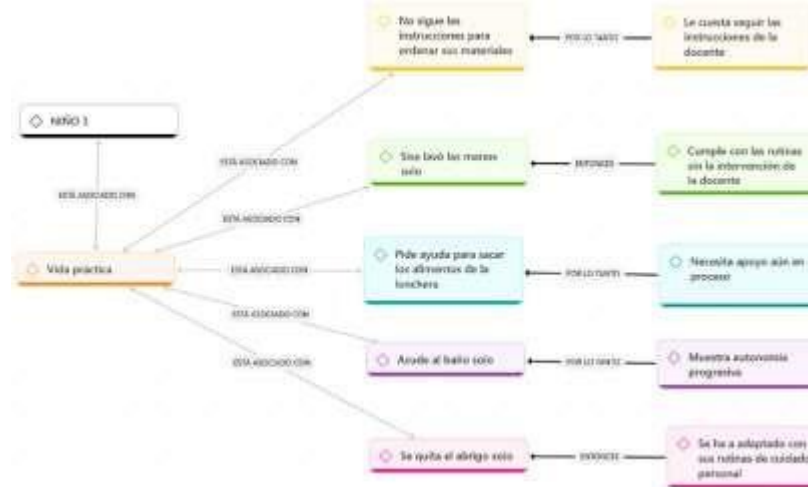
NIÑO 1

ESTÁ ASOCIADO CON

Vida práctica

ESTÁ ASOCIADO CON

No sigue las instrucciones para ordenar sus materiales

POR LO TANTO

Le cuesta seguir las instrucciones de la docente

ESTÁ ASOCIADO CON

Sino lavó las manos solo

ENTONCES

Cumple con las rutinas sin la intervención de la docente

ESTÁ ASOCIADO CON

Pide ayuda para sacar los alimentos de la lonchera

POR LO TANTO

Necesita apoyo aún en proceso

ESTÁ ASOCIADO CON

Acude al baño solo

POR LO TANTO

Muestra autonomía progresiva

ESTÁ ASOCIADO CON

Se quita el abrigo solo

ENTONCES

Se ha adaptado con sus rutinas de cuidado personal